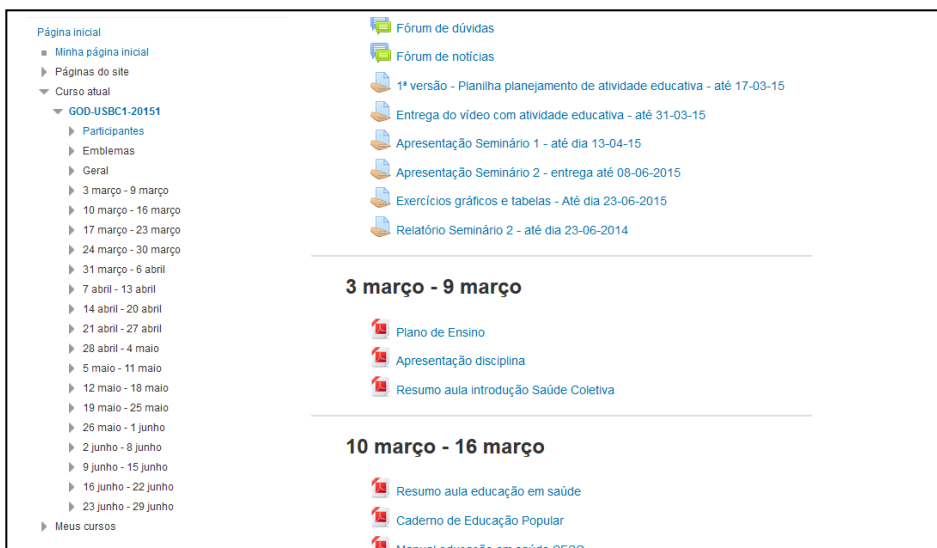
Página inicial
Minha página inicial
Páginas do site
Curso atual
GOD-USBC1-20151
Participantes
Emblemas
Geral
3 março - 9 março
10 março - 16 março
17 março - 23 março
24 março - 30 março
31 março - 6 abril
7 abril - 13 abril
14 abril - 20 abril
21 abril - 27 abril
28 abril - 4 maio
5 maio - 11 maio
12 maio - 18 maio
19 maio - 25 maio
26 maio - 1 junho
2 junho - 8 junho
9 junho - 15 junho
16 junho - 22 junho
23 junho - 29 junho
Meus cursos

Fórum de dúvidas
Fórum de notícias
1ª versão - Planilha planejamento de atividade educativa - até 17-03-15
Entrega do vídeo com atividade educativa - até 31-03-15
Apresentação Seminário 1 - até dia 13-04-15
Apresentação Seminário 2 - entrega até 08-06-2015
Exercícios gráficos e tabelas - Até dia 23-06-2015
Relatório Seminário 2 - até dia 23-06-2014

3 março - 9 março

Plano de Ensino
Apresentação disciplina
Resumo aula introdução Saúde Coletiva

10 março - 16 março

Resumo aula educação em saúde
Caderno de Educação Popular
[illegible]